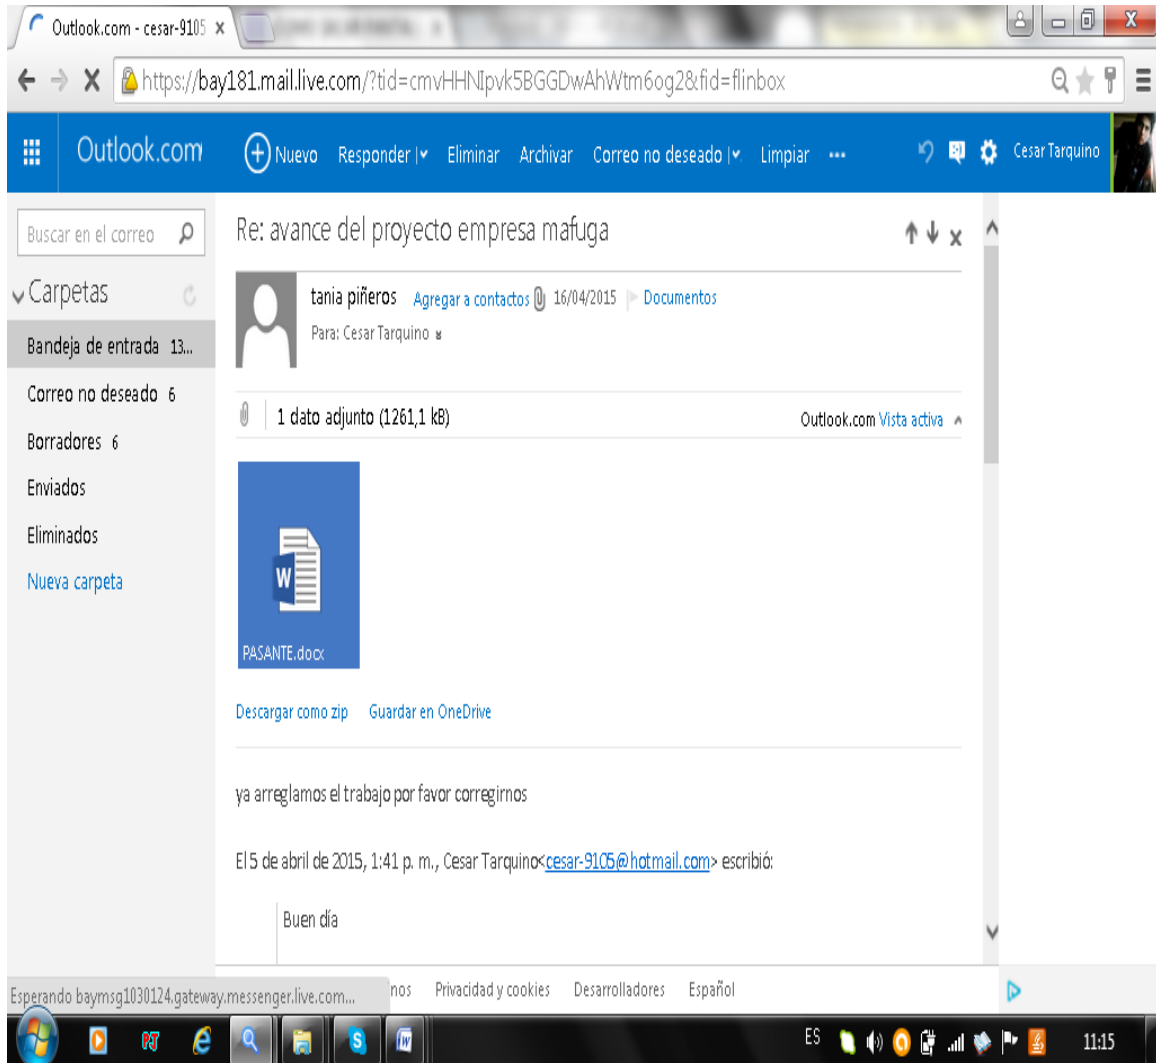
Outlook.com - cesar-9105 ×

https://bay181.mail.live.com/?tid=cmvHHNIpvk5BGGDwAhWtm6og2&fid=flinbox

Outlook.com

Nuevo Responder | Eliminar Archivar Correo no deseado | Limpiar ··· Cesar Tarquino

Buscar en el correo

Carpetas

Bandeja de entrada 13...

Correo no deseado 6

Borradores 6

Enviados

Eliminados

Nueva carpeta

Re: avance del proyecto empresa mafuga

tania piñeros Agregar a contactos 16/04/2015 Documentos

Para: Cesar Tarquino

1 dato adjunto (1261,1 kB)

Outlook.com Vista activa

PASANTE.docx

Descargar como zip Guardar en OneDrive

ya arreglamos el trabajo por favor corregirnos

El 5 de abril de 2015, 1:41 p. m., Cesar Tarquino<cesar-9105@hotmail.com> escribió:

Buen día

Esperando baymsg1030124.gateway.messenger.live.com... nos Privacidad y cookies Desarrolladores Español

ES 11:15